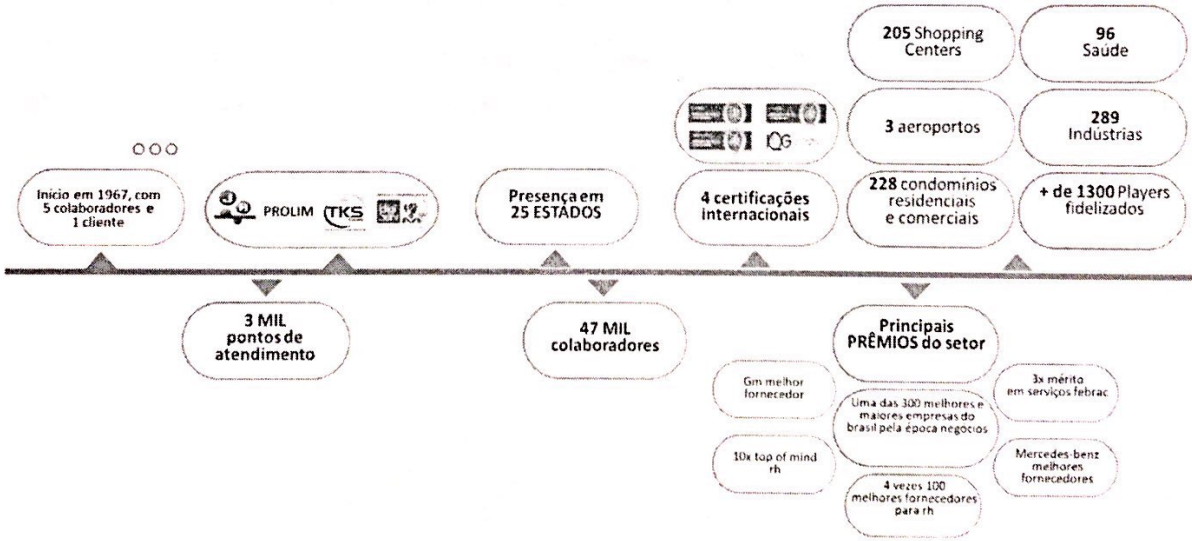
OOO

Início em 1967, com 5 colaboradores e 1 cliente

PROLIM TKS

3 MIL pontos de atendimento

Presença em 25 ESTADOS

47 MIL colaboradores

IQG

4 certificações internacionais

205 Shopping Centers

3 aeroportos

228 condomínios residenciais e comerciais

96 Saúde

289 Indústrias

+ de 1300 Players fidelizados

Principais PRÊMIOS do setor

Gm melhor fornecedor

10x top of mind rh

Uma das 300 melhores e maiores empresas do brasil pela época negocios

4 vezes 100 melhores fornecedores para rh

3x mérito em serviços febrac

Mercedes-benz melhores fornecedores